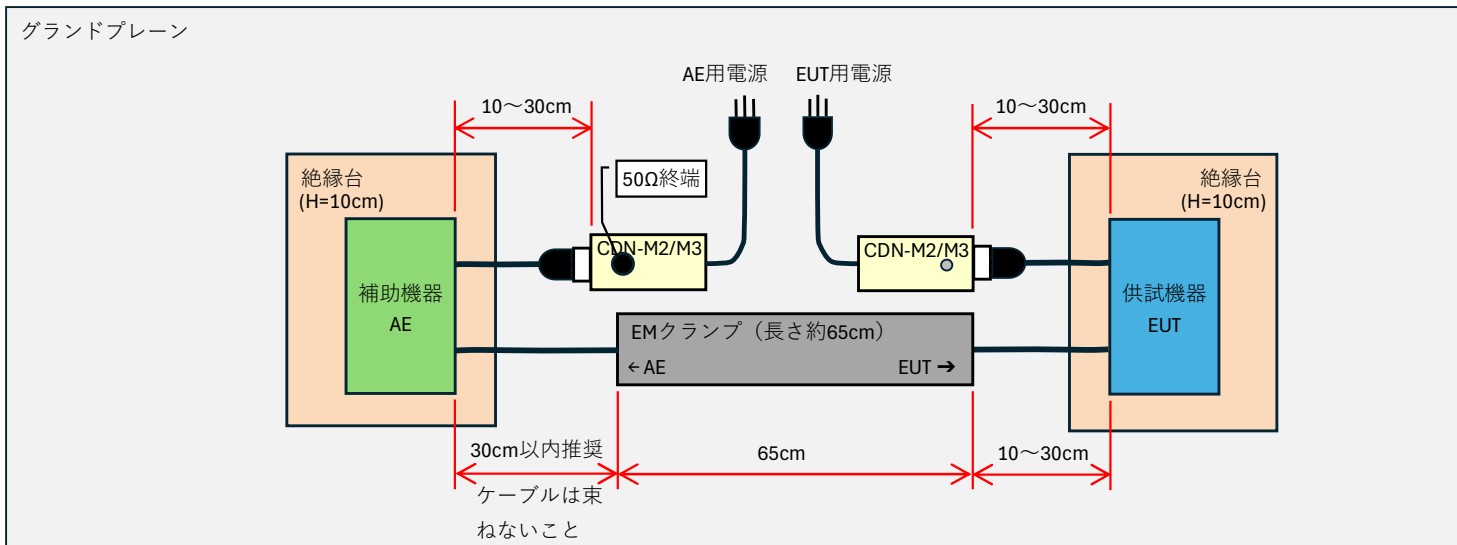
グランドプレーン

AE用電源

EUT用電源

10～30cm

10～30cm

50Ω終端

絶縁台
(H=10cm)

絶縁台
(H=10cm)

CDN-M2/M3

CDN-M2/M3

補助機器
AE

供試機器
EUT

EMクランプ（長さ約65cm）
← AE
EUT ➔

30cm以内推奨

65cm

10～30cm

ケーブルは束ねないこと